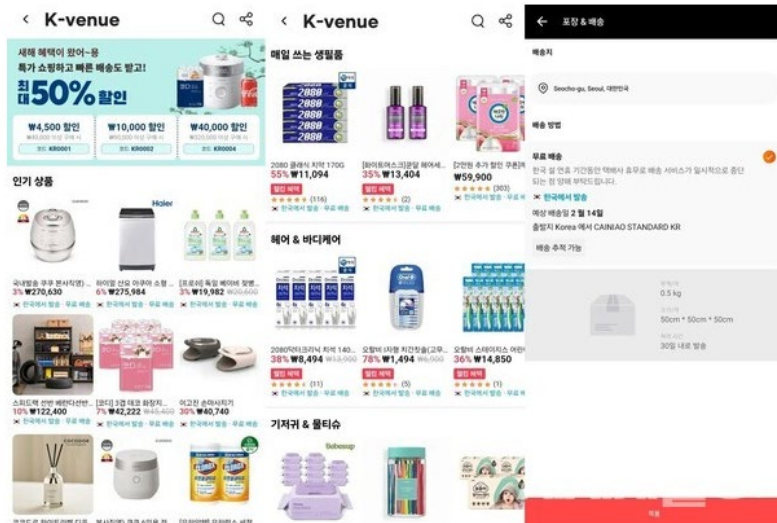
K-venue

새해 혜택이 왔어~용
특가 쇼핑하고 빠른 배송도 받고!
최대 50% 할인

₩4,500 할인
코드: KR0001

₩10,000 할인
코드: KR0002

₩40,000 할인
코드: KR0004

인기 상품

Haier

국내발송 쿠쿠 본사직영
3% ₩270,630
한국에서 발송 · 무료 배송

하이얼 신모 어쿠아 소형
6% ₩275,984
한국에서 발송 · 무료 배송

[프로쉬] 독일 베이비 젖병
₩19,982 ₩20,600
한국에서 발송 · 무료 배송

스피드랙 선반 배란다선반
10% ₩122,400
한국에서 발송 · 무료 배송

[코디] 3겹 데코 화장지
7% ₩42,222 ₩45,400
한국에서 발송 · 무료 배송

이고진 손마사지기
30% ₩40,740
한국에서 발송 · 무료 배송

K-venue

매일 쓰는 생필품

2080 클래식 치약 170G
55% ₩11,094
빨리 배송
(116)
한국에서 발송 · 무료 배송

[화이트어스크]온달 헤어세
35% ₩13,404
빨리 배송
(2)
한국에서 발송 · 무료 배송

[2만원 추가 할인 쿠폰]
₩59,900
(303)
한국에서 발송 · 무료 배송

헤어 & 바디케어

2080닥터크리닉 치석 140
38% ₩8,494 ₩13,800
빨리 배송
(11)
한국에서 발송 · 무료 배송

오랄비 다용 치간칫솔(고무
78% ₩1,494 ₩6,800
빨리 배송
(5)
한국에서 발송 · 무료 배송

오랄비 스테이지스 어린
36% ₩14,850
빨리 배송
(1)
한국에서 발송 · 무료 배송

기저귀 & 물티슈

포장 & 배송

배송지

Seocho-gu, Seoul, 대한민국

배송 방법

무료 배송
한국 설 연휴 기간동안 택배사 휴무로 배송 서비스가 일시적으로 중단되는 점 양해 부탁드립니다.
한국에서 발송
예상 배송일 2 월 14일
출발지 Korea 에서 CAINIAO STANDARD KR
배송 추적 가능

0.5 kg
50cm * 50cm * 50cm
30일 내로 발송